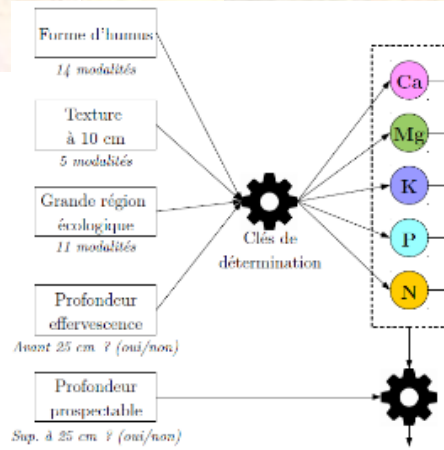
Forme d'humus
14 modalités

Texture
à 10 cm
5 modalités

Grande région
écologique
11 modalités

Profondeur
effervescence
Avant 25 cm ? (oui/non)

Profondeur
prospectable
Sup. à 25 cm ? (oui/non)

Clés de
détermination

Ca
Mg
K
P
N